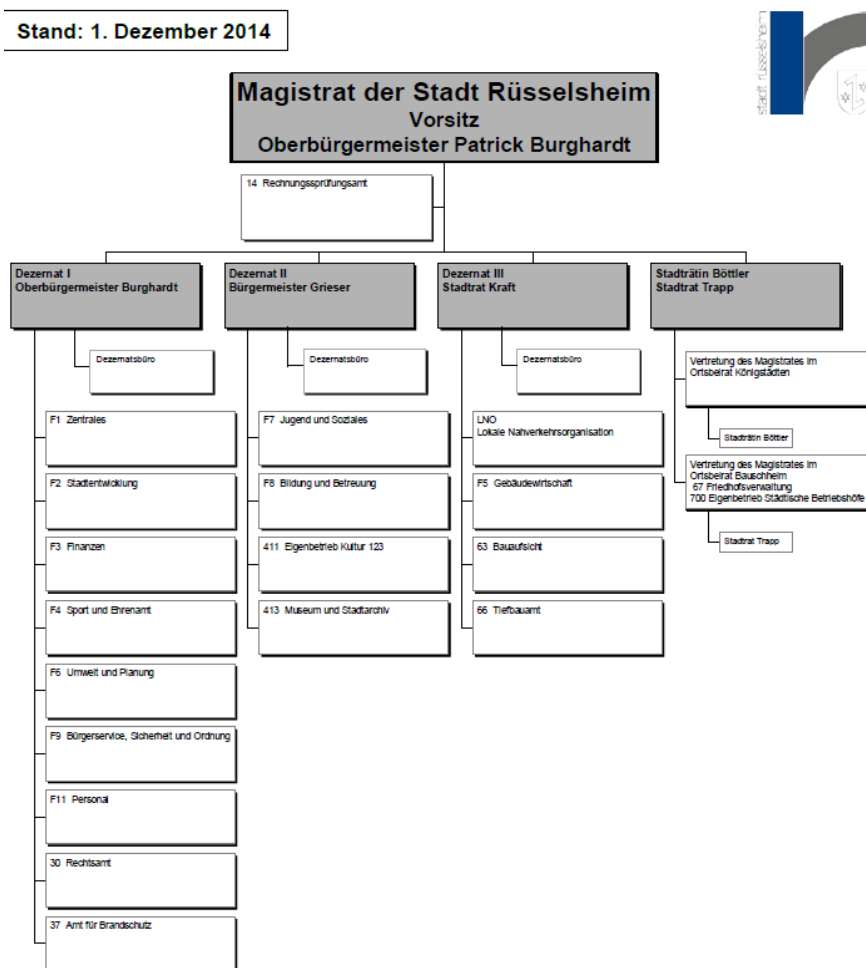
Stand: 1. Dezember 2014

stadt rüsselsheim

Magistrat der Stadt Rüsselsheim
Vorsitz
Oberbürgermeister Patrick Burghardt

14 Rechnungsprüfungsamt

Dezernat I
Oberbürgermeister Burghardt

Dezernatsbüro

F1 Zentrales

F2 Stadtentwicklung

F3 Finanzen

F4 Sport und Ehrenamt

F6 Umwelt und Planung

F9 Bürgerservice, Sicherheit und Ordnung

F11 Personal

30 Rechtsamt

37 Amt für Brandschutz

Dezernat II
Bürgermeister Grieser

Dezernatsbüro

F7 Jugend und Soziales

F8 Bildung und Betreuung

411 Eigenbetrieb Kultur 123

413 Museum und Stadtarchiv

Dezernat III
Stadtrat Kraft

Dezernatsbüro

LNO
Lokale Nahverkehrsorganisation

F5 Gebäudewirtschaft

63 Bauaufsicht

66 Tiefbauamt

Stadträtin Böttler
Stadtrat Trapp

Vertretung des Magistrates im Ortsbeirat Königstädten

Stadträtin Böttler

Vertretung des Magistrates im Ortsbeirat Bauschheim
67 Friedhofsverwaltung
700 Eigenbetrieb Städtische Betriebshöfe

Stadtrat Trapp